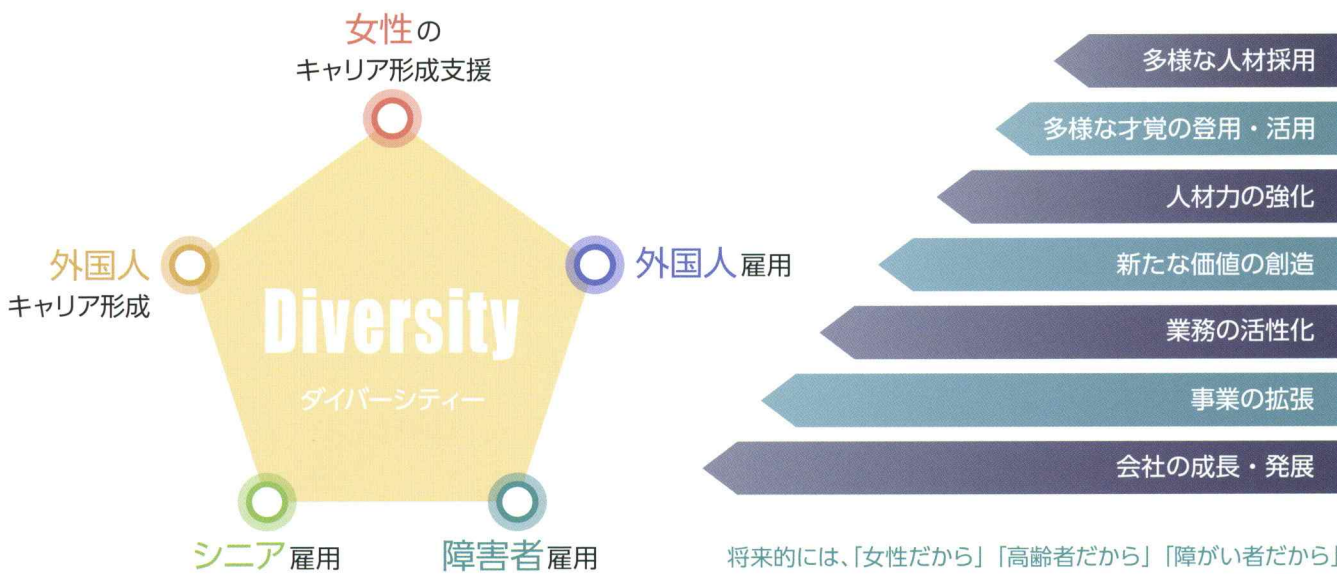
女性の
キャリア形成支援

外国人
キャリア形成

外国人雇用

Diversity
ダイバーシティー

シニア雇用

障害者雇用

多様な人材採用

多様な才覚の登用・活用

人材力の強化

新たな価値の創造

業務の活性化

事業の拡張

会社の成長・発展

将来的には、「女性だから」「高齢者だから」「障がい者だから」